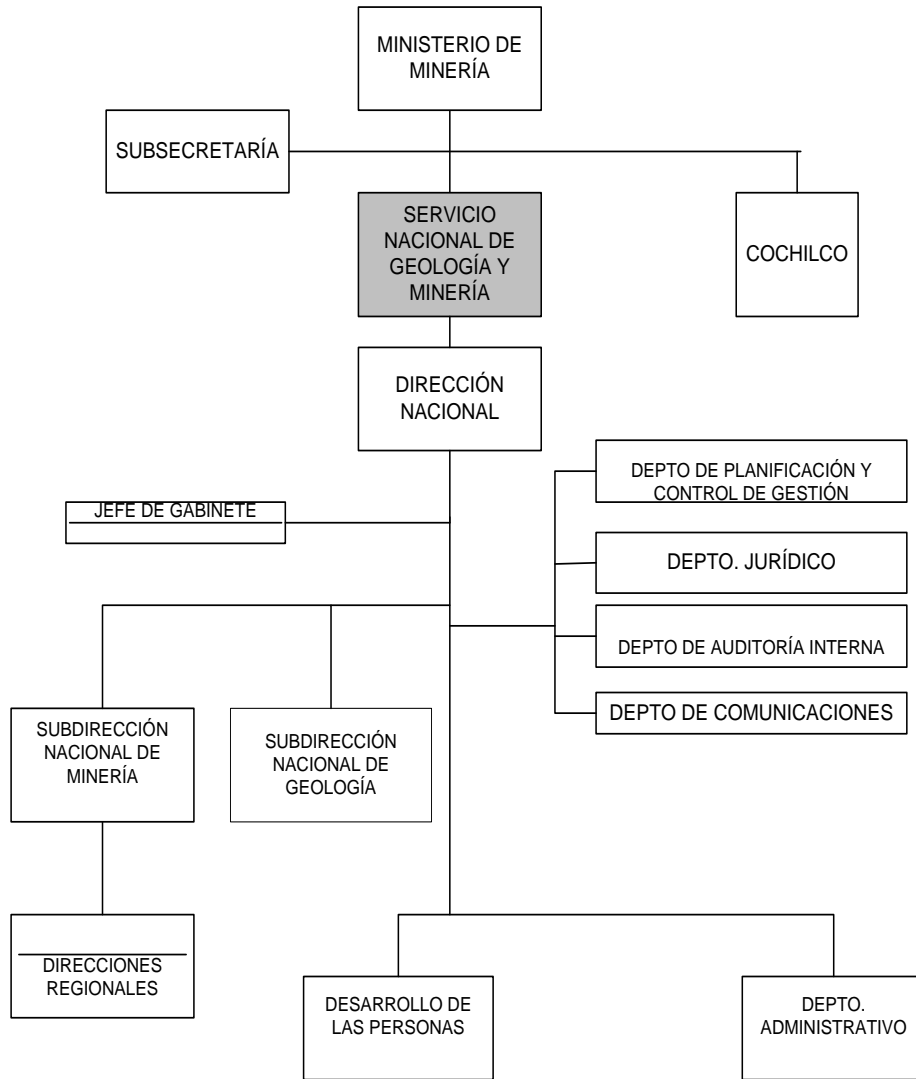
MINISTERIO DE MINERÍA

SUBSECRETARÍA

SERVICIO NACIONAL DE GEOLOGÍA Y MINERÍA

COCHILCO

DIRECCIÓN NACIONAL

DEPTO DE PLANIFICACIÓN Y CONTROL DE GESTIÓN

JEFE DE GABINETE

DEPTO. JURÍDICO

DEPTO DE AUDITORÍA INTERNA

DEPTO DE COMUNICACIONES

SUBDIRECCIÓN NACIONAL DE MINERÍA

SUBDIRECCIÓN NACIONAL DE GEOLOGÍA

DIRECCIONES REGIONALES

DESARROLLO DE LAS PERSONAS

DEPTO. ADMINISTRATIVO